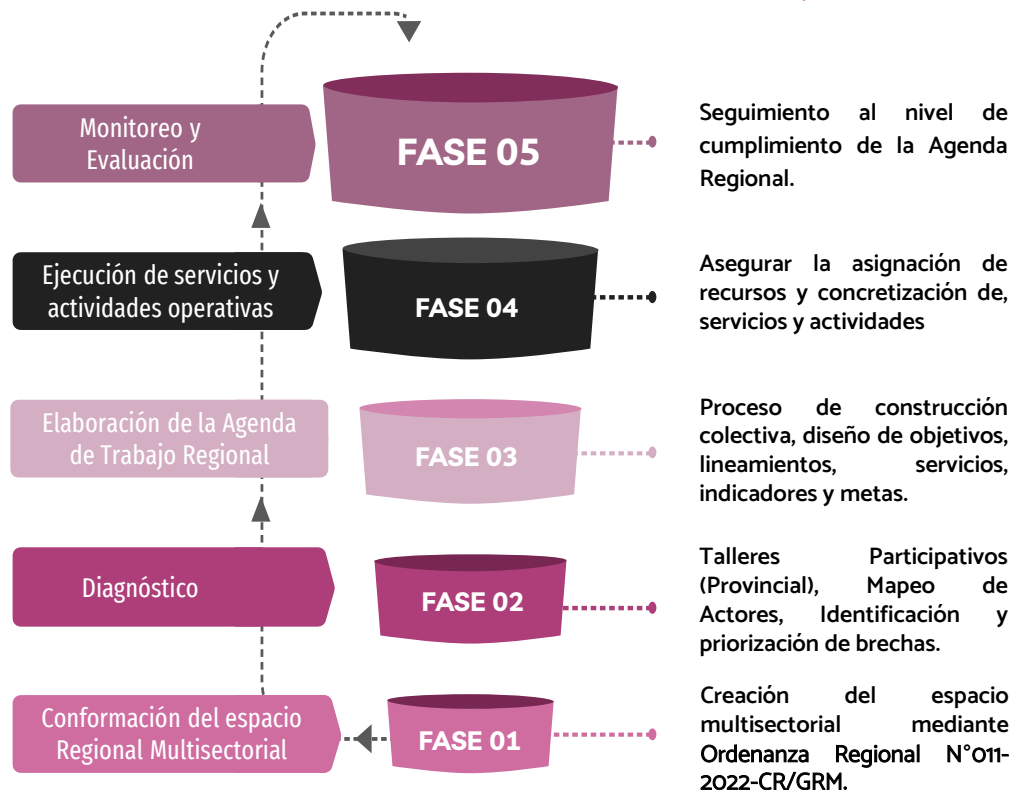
Monitoreo y Evaluación

FASE 05

Seguimiento al nivel de cumplimiento de la Agenda Regional.

Ejecución de servicios y actividades operativas

FASE 04

Asegurar la asignación de recursos y concretización de, servicios y actividades

Elaboración de la Agenda de Trabajo Regional

FASE 03

Proceso de construcción colectiva, diseño de objetivos, lineamientos, servicios, indicadores y metas.

Diagnóstico

FASE 02

Talleres Participativos (Provincial), Mapeo de Actores, Identificación y priorización de brechas.

Conformación del espacio Regional Multisectorial

FASE 01

Creación del espacio multisectorial mediante Ordenanza Regional N°011-2022-CR/GRM.